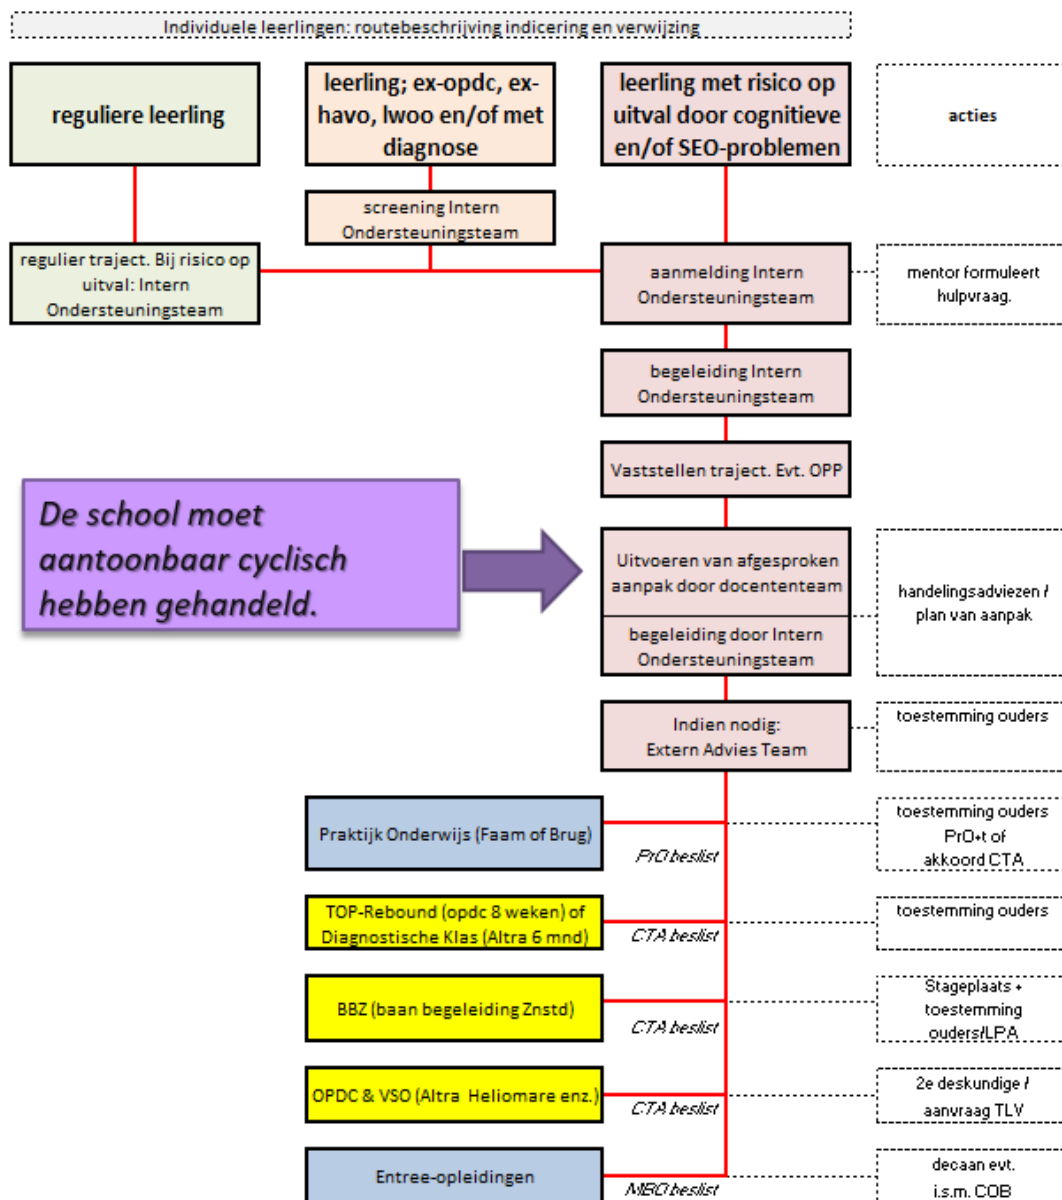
Individuele leerlingen: routebeschrijving indicering en verwijzing

reguliere leerling

leerling; ex-opdc, ex-havo, lwoo en/of met diagnose

leerling met risico op uitval door cognitieve en/of SEO-problemen

acties

screening Intern Ondersteuningsteam

regulier traject. Bij risico op uitval: Intern Ondersteuningsteam

aanmelding Intern Ondersteuningsteam

mentor formuleert hulpvraag.

begeleiding Intern Ondersteuningsteam

Vaststellen traject. Evt. OPP

De school moet aantoonbaar cyclisch hebben gehandeld.

Uitvoeren van afgesproken aanpak door docententeam

begeleiding door Intern Ondersteuningsteam

handelingsadviezen / plan van aanpak

Indien nodig: Extern Advies Team

toestemming ouders

Praktijk Onderwijs (Faam of Brug)

PrO beslist

toestemming ouders PrO+t of akkoord CTA

TOP-Rebound (opdc 8 weken) of Diagnostische Klas (Altra 6 mnd)

CTA beslist

toestemming ouders

BBZ (baan begeleiding Znstd)

CTA beslist

Stageplaats + toestemming ouders/LPA

OPDC & VSO (Altra Heliomare enz.)

CTA beslist

2e deskundige / aanvraag TLV

Entree-opleidingen

MBO beslist

decaan evt. i.s.m. COB